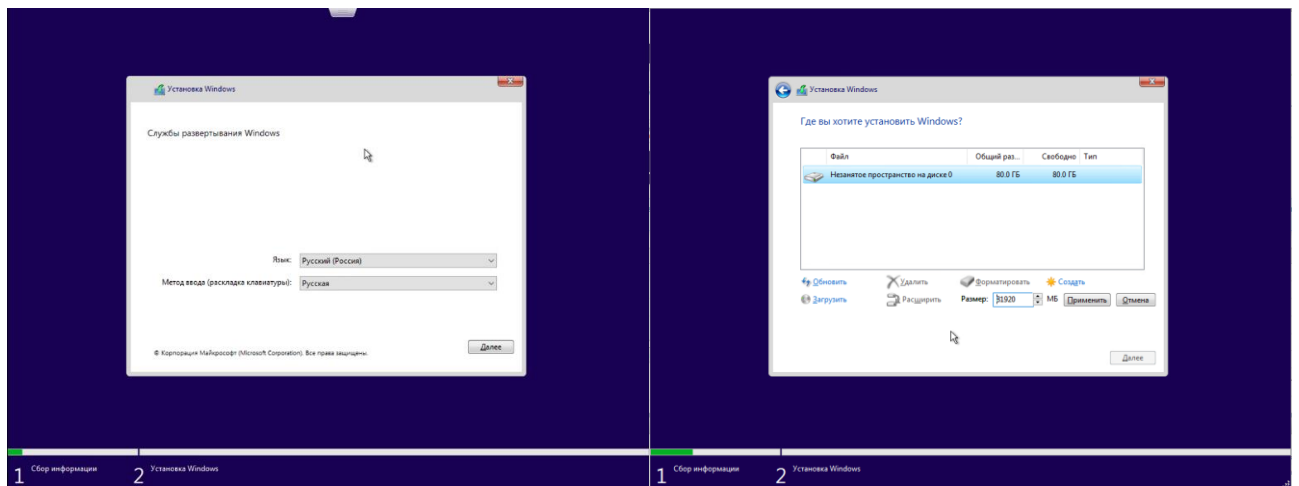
Установка Windows

Службы развертывания Windows

Язык: Русский (Россия)

Метод ввода (раскладка клавиатуры): Русская

© Корпорация Майкрософт (Microsoft Corporation). Все права защищены.

Далее

1 Сбор информации 2 Установка Windows

Установка Windows

Где вы хотите установить Windows?

| Файл | Общий раз... | Свободно | Тип |
|---|---|---|---|
| Незанятое пространство на диске 0 | 80.0 ГБ | 80.0 ГБ | |

Обновить Удалить Форматировать Создать

Загрузить Расширить Размер: 81920 МБ Применить Отмена

Далее

1 Сбор информации 2 Установка Windows